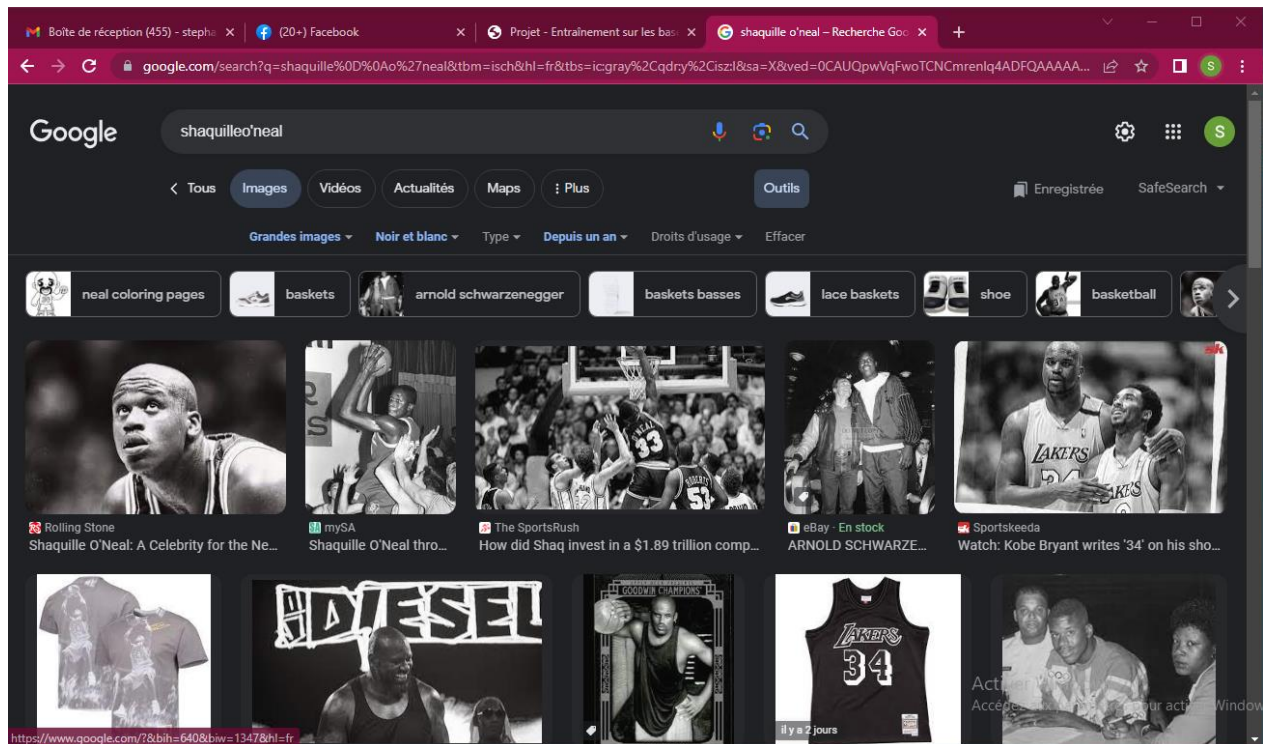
Boîte de réception (455) - stepha ×
(20+) Facebook ×
Projet - Entraînement sur les bas ×
shaquille o'neal – Recherche Goo ×
+

google.com/search?q=shaquille%0D%0Ao%27neal&tbm=isch&hl=fr&tbs=ic:gray%2Cqdr:y%2Cisz:l&sa=X&ved=0CAUQpwVqFwoTCNCmrenlq4ADFQAAAAA...

Google
shaquilleo'neal

< Tous
Images
Vidéos
Actualités
Maps
⋮ Plus
Outils
Enregistrée
SafeSearch

Grandes images
Noir et blanc
Type
Depuis un an
Droits d'usage
Effacer

neal coloring pages
baskets
arnold schwarzenegger
baskets basses
lace baskets
shoe
basketball

Rolling Stone
Shaquille O'Neal: A Celebrity for the Ne...
mySA
Shaquille O'Neal thro...
The SportsRush
How did Shaq invest in a $1.89 trillion comp...
eBay · En stock
ARNOLD SCHWARZE...
Sportskeeda
Watch: Kobe Bryant writes '34' on his sho...

DIESEL
GOODWIN CHAMPIONS
LAKERS
34
il y a 2 jours
Activ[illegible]
Accéde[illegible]our activ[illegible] Window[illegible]

https://www.google.com/?&bih=640&biw=1347&hl=fr